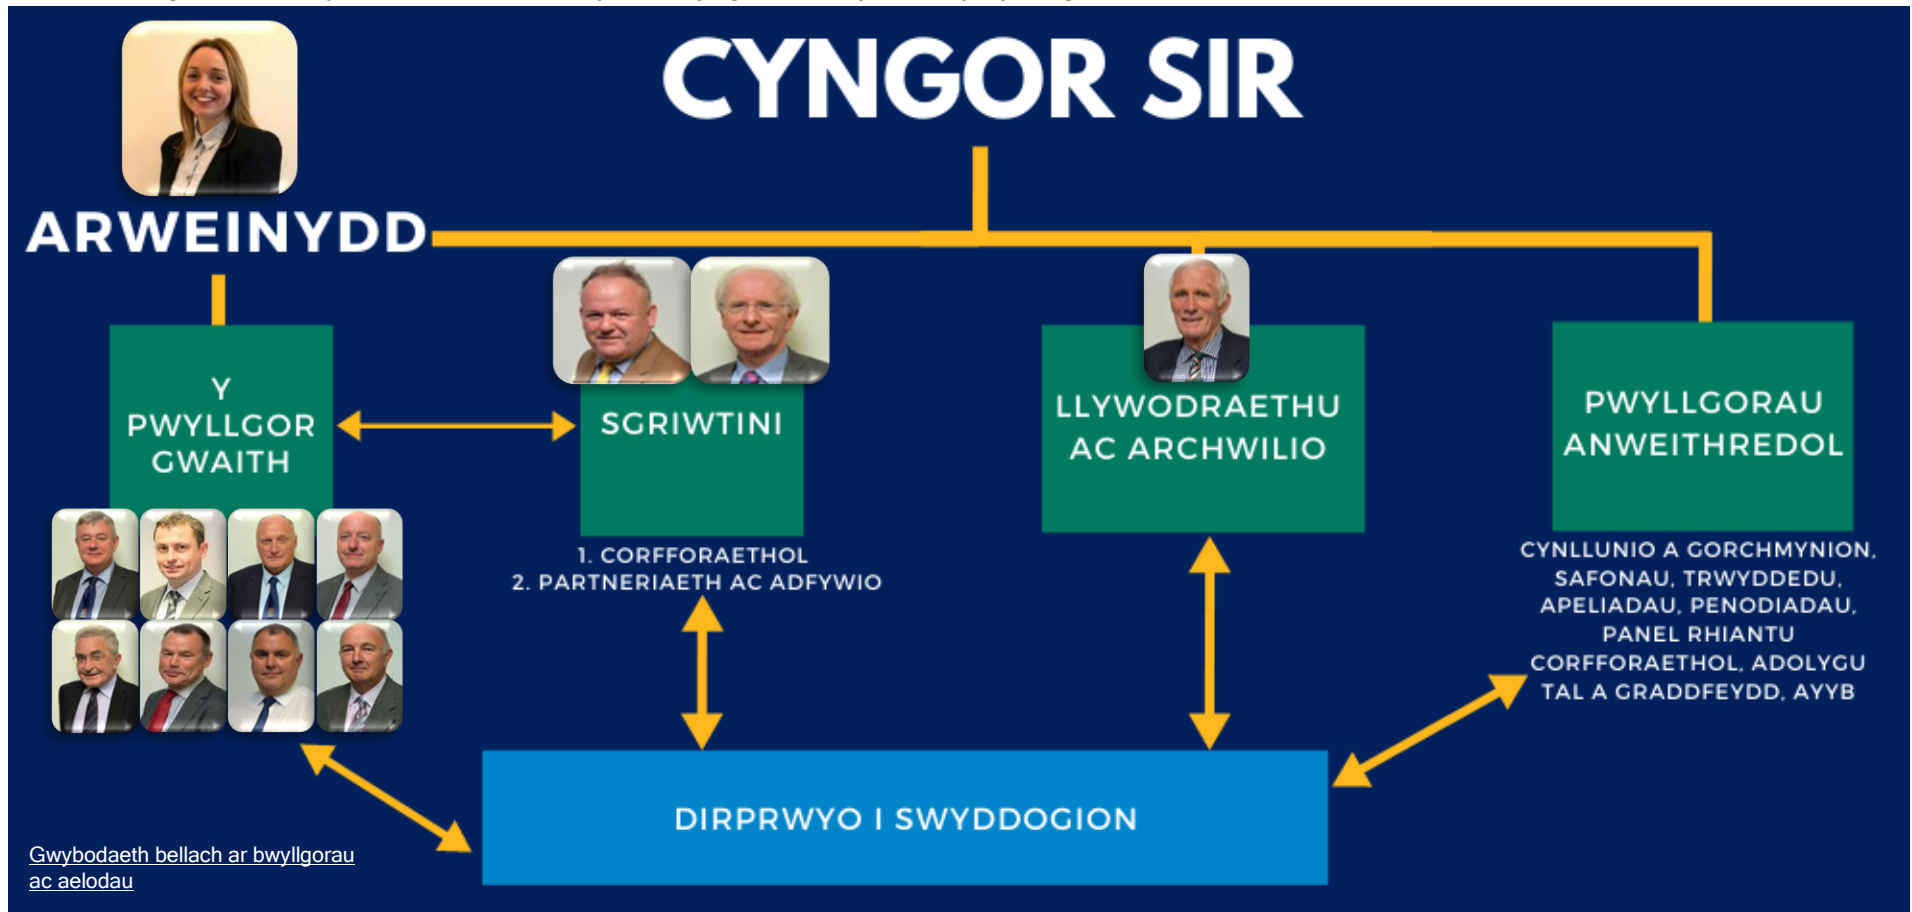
CYNGOR SIR

ARWEINYDD

Y PWYLLGOR GWAITH

SGRIWTINI

1. CORFFORAETHOL
2. PARTNERIAETH AC ADFYWIO

LLYWODRAETHU AC ARCHWILIO

PWYLLGORAU ANWEITHREDOL

CYNLLUNIO A GORCHMYNION, SAFONAU, TRWYDDEDU, APELIADAU, PENODIADAU, PANEL RHIANTU CORFFORAETHOL, ADOLYGU TAL A GRADDFEYDD, AYYB

DIRPRWYO I SWYDDOGION

Gwybodaeth bellach ar bwyllgorau ac aelodau